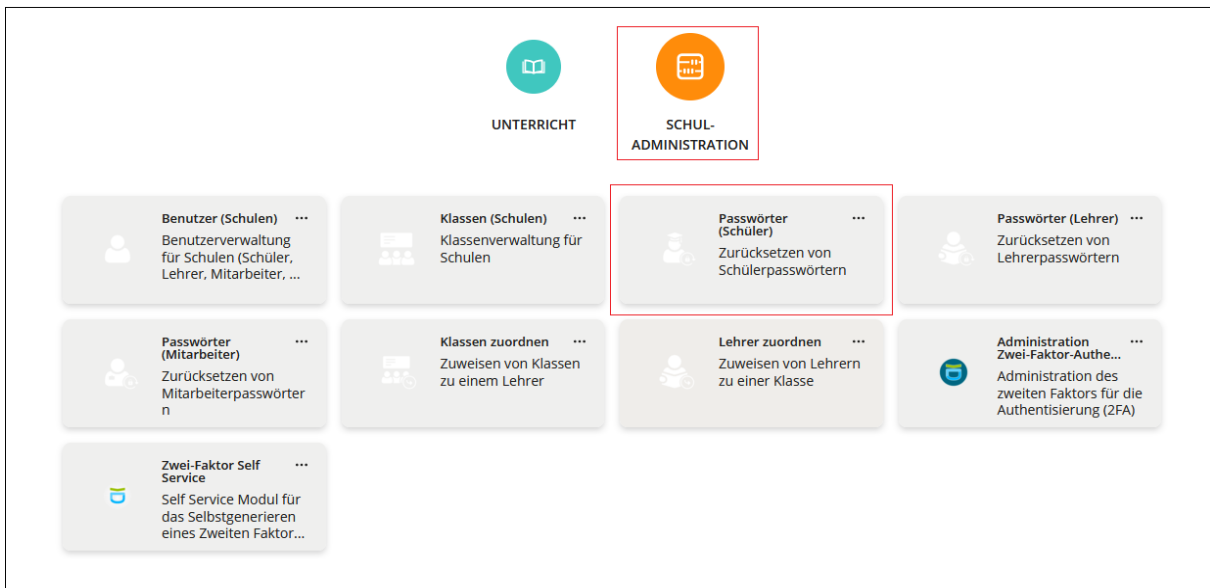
UNTERRICHT

SCHUL-ADMINISTRATION

Benutzer (Schulen) ···
Benutzerverwaltung für Schulen (Schüler, Lehrer, Mitarbeiter, ...

Klassen (Schulen) ···
Klassenverwaltung für Schulen

Passwörter (Schüler) ···
Zurücksetzen von Schülerpasswörtern

Passwörter (Lehrer) ···
Zurücksetzen von Lehrerpasswörtern

Passwörter (Mitarbeiter) ···
Zurücksetzen von Mitarbeiterpasswörter n

Klassen zuordnen ···
Zuweisen von Klassen zu einem Lehrer

Lehrer zuordnen ···
Zuweisen von Lehrern zu einer Klasse

Administration Zwei-Faktor-Authe... ···
Administration des zweiten Faktors für die Authentisierung (2FA)

Zwei-Faktor Self Service ···
Self Service Modul für das Selbstgenerieren eines Zweiten Faktor...